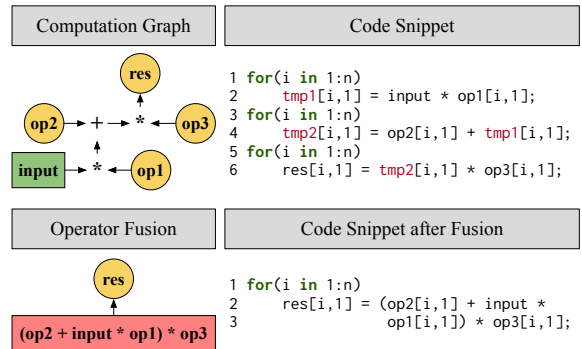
Computation Graph

res

op2 + * op3

input * op1

Code Snippet

1 for(i in 1:n)
2 tmp1[i,1] = input * op1[i,1];
3 for(i in 1:n)
4 tmp2[i,1] = op2[i,1] + tmp1[i,1];
5 for(i in 1:n)
6 res[i,1] = tmp2[i,1] * op3[i,1];

Operator Fusion

res

(op2 + input * op1) * op3

Code Snippet after Fusion

1 for(i in 1:n)
2 res[i,1] = (op2[i,1] + input *
3 op1[i,1]) * op3[i,1];